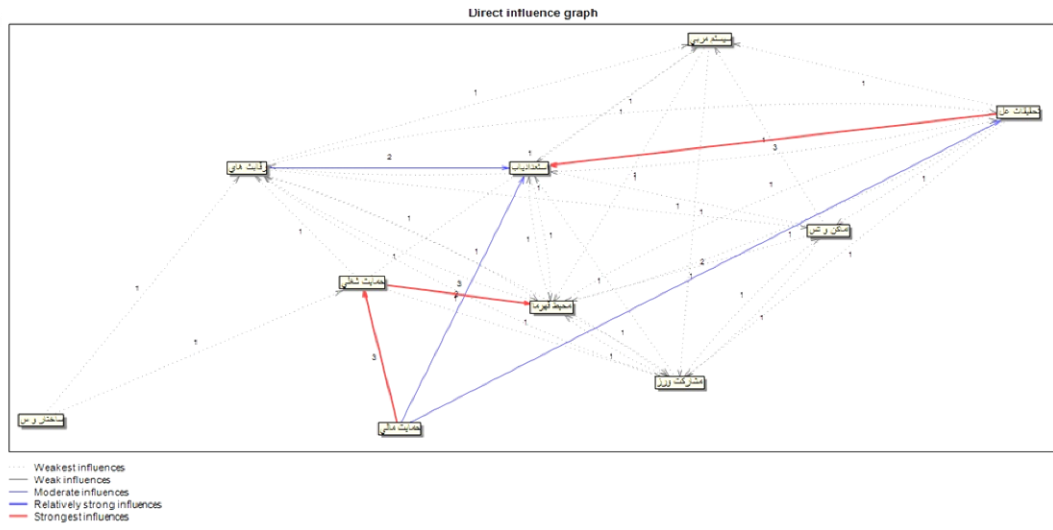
Direct influence graph

سیستم مربی

تحقیقات عل

قابت هاي

استعدادیاب

امکن ورش

حمایت شغلي

محیط فرهنگ

مشارکت ورز

ساختار ورزش

حمایت مالي

1
1
1
1
2
1
3
1
1
1
1
1
1
1
1
1
1
1
1
2
1
1
3
2
1
1
1
1
3
1
1

Weakest influences
Weak influences
Moderate influences
Relatively strong influences
Strongest influences